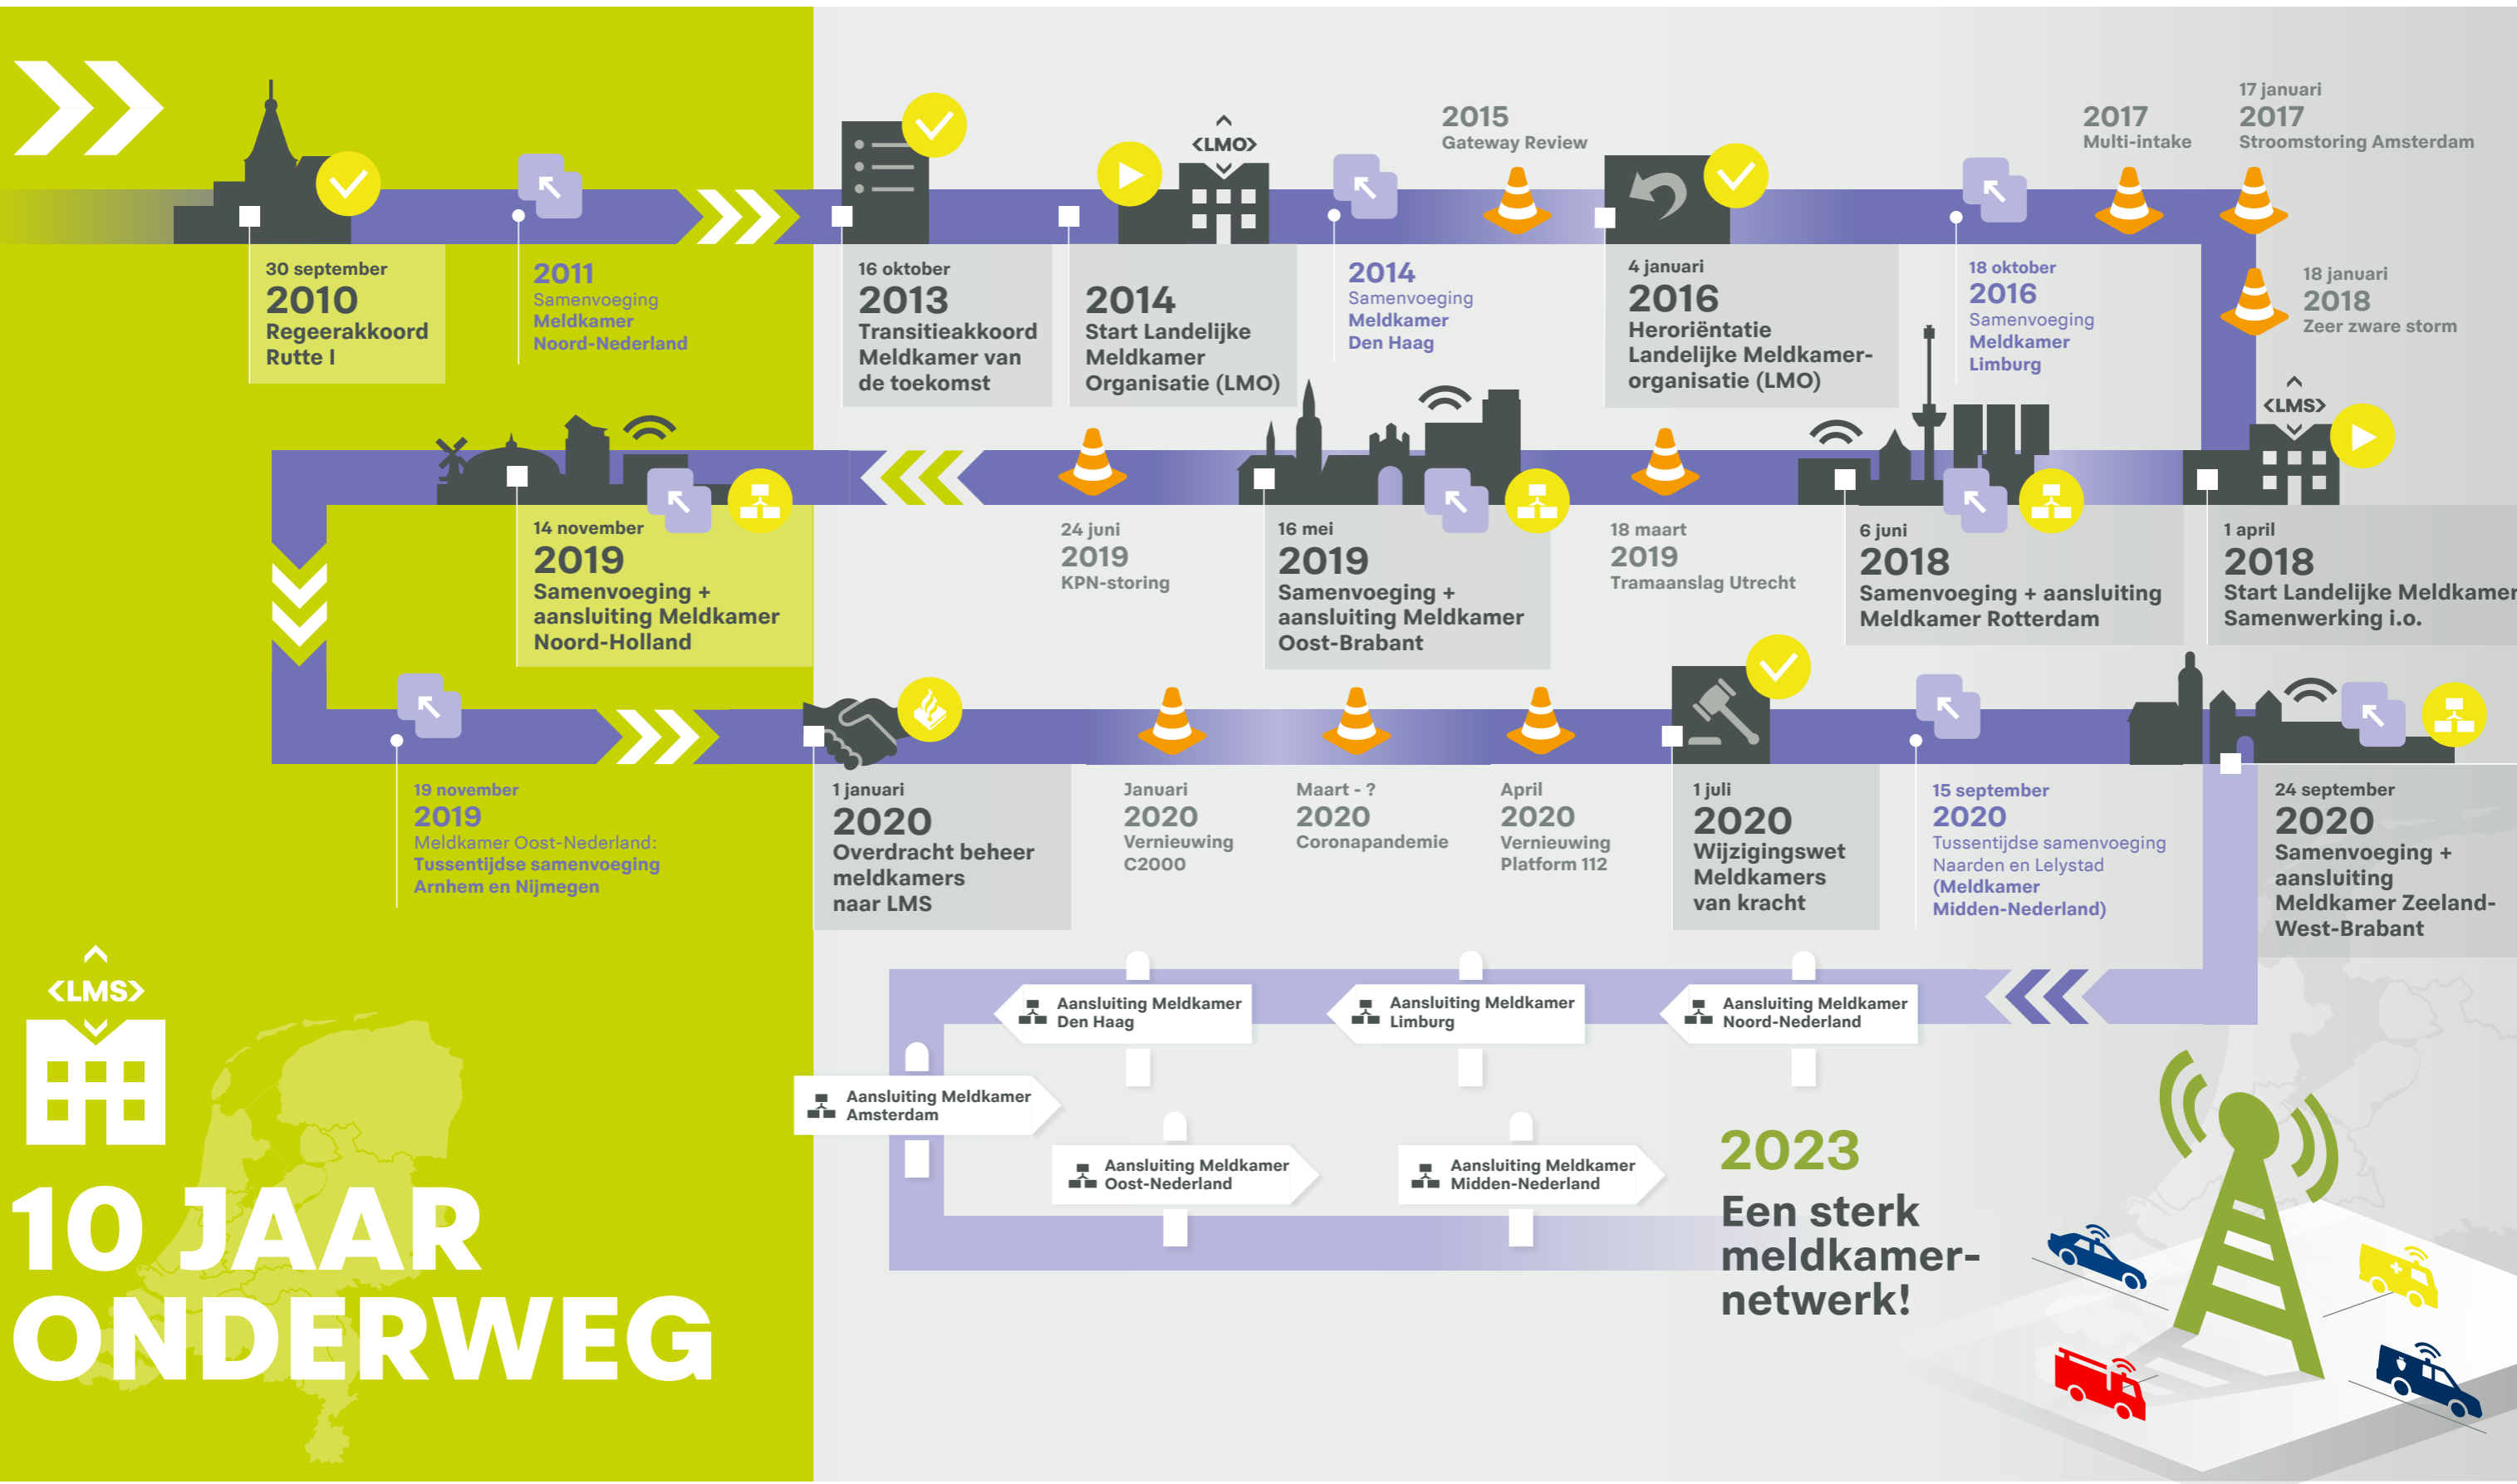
30 september
2010
Regeerakkoord Rutte I

2011
Samenvoeging
Meldkamer
Noord-Nederland

16 oktober
2013
Transitieakkoord Meldkamer van de toekomst

<LMO>

2014
Start Landelijke Meldkamer Organisatie (LMO)

2014
Samenvoeging
Meldkamer
Den Haag

2015
Gateway Review

4 januari
2016
Heroriëntatie Landelijke Meldkamer-organisatie (LMO)

18 oktober
2016
Samenvoeging
Meldkamer
Limburg

2017
Multi-intake

17 januari
2017
Stroomstoring Amsterdam

18 januari
2018
Zeer zware storm

<LMS>

1 april
2018
Start Landelijke Meldkamer Samenwerking i.o.

6 juni
2018
Samenvoeging + aansluiting Meldkamer Rotterdam

18 maart
2019
Tramaanslag Utrecht

16 mei
2019
Samenvoeging + aansluiting Meldkamer Oost-Brabant

24 juni
2019
KPN-storing

14 november
2019
Samenvoeging + aansluiting Meldkamer Noord-Holland

19 november
2019
Meldkamer Oost-Nederland:
Tussentijdse samenvoeging Arnhem en Nijmegen

1 januari
2020
Overdracht beheer meldkamers naar LMS

Januari
2020
Vernieuwing C2000

Maart - ?
2020
Coronapandemie

April
2020
Vernieuwing Platform 112

1 juli
2020
Wijzigingswet Meldkamers van kracht

15 september
2020
Tussentijdse samenvoeging Naarden en Lelystad (Meldkamer Midden-Nederland)

24 september
2020
Samenvoeging + aansluiting Meldkamer Zeeland-West-Brabant

Aansluiting Meldkamer Den Haag

Aansluiting Meldkamer Limburg

Aansluiting Meldkamer Noord-Nederland

Aansluiting Meldkamer Amsterdam

Aansluiting Meldkamer Oost-Nederland

Aansluiting Meldkamer Midden-Nederland

<LMS>

10 JAAR ONDERWEG

2023
Een sterk meldkamer-netwerk!